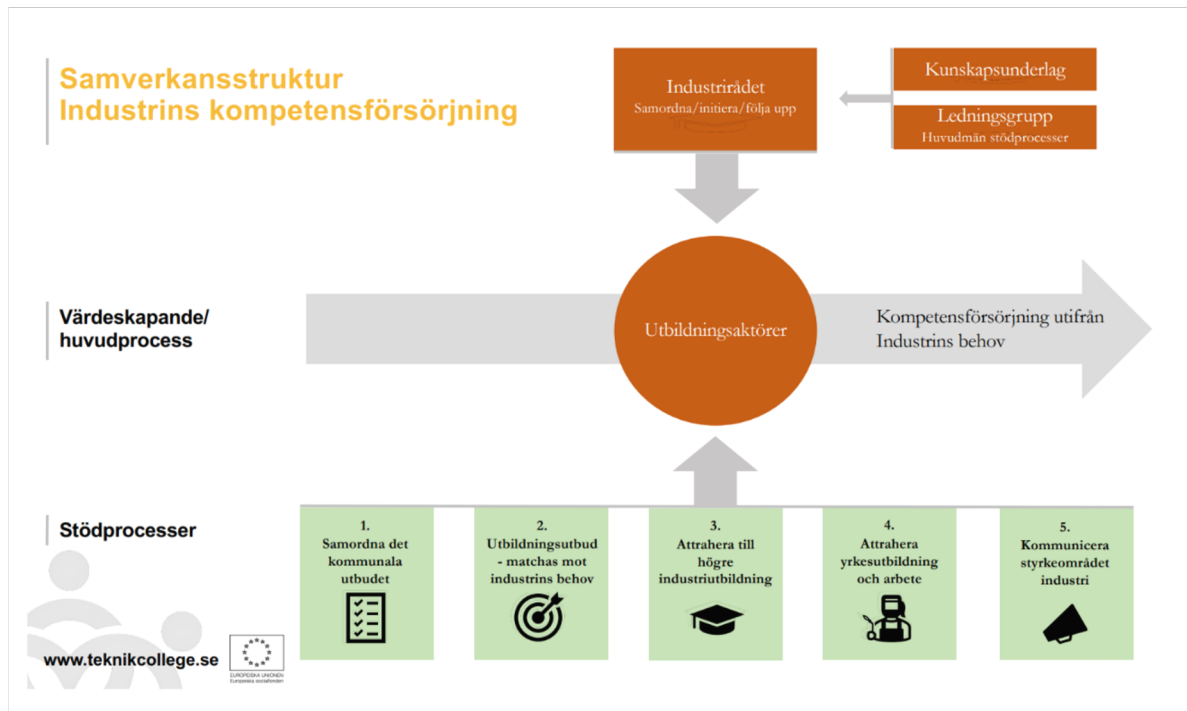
Samverkansstruktur
Industrins kompetensförsörjning

Industrirådet
Samordna/initiera/följa upp

Kunskapsunderlag

Ledningsgrupp
Huvudmän stödprocesser

Värdeskapande/
huvudprocess

Utbildningsaktörer

Kompetensförsörjning utifrån Industrins behov

Stödprocesser

1.
Samordna det kommunala utbudet

2.
Utbildningsutbud - matchas mot industrins behov

3.
Attrahera till högre industriutbildning

4.
Attrahera yrkesutbildning och arbete

5.
Kommunicera styrkeområdet industri

www.teknikcollege.se

EUROPEISKA UNIONEN
Europeiska socialfonden